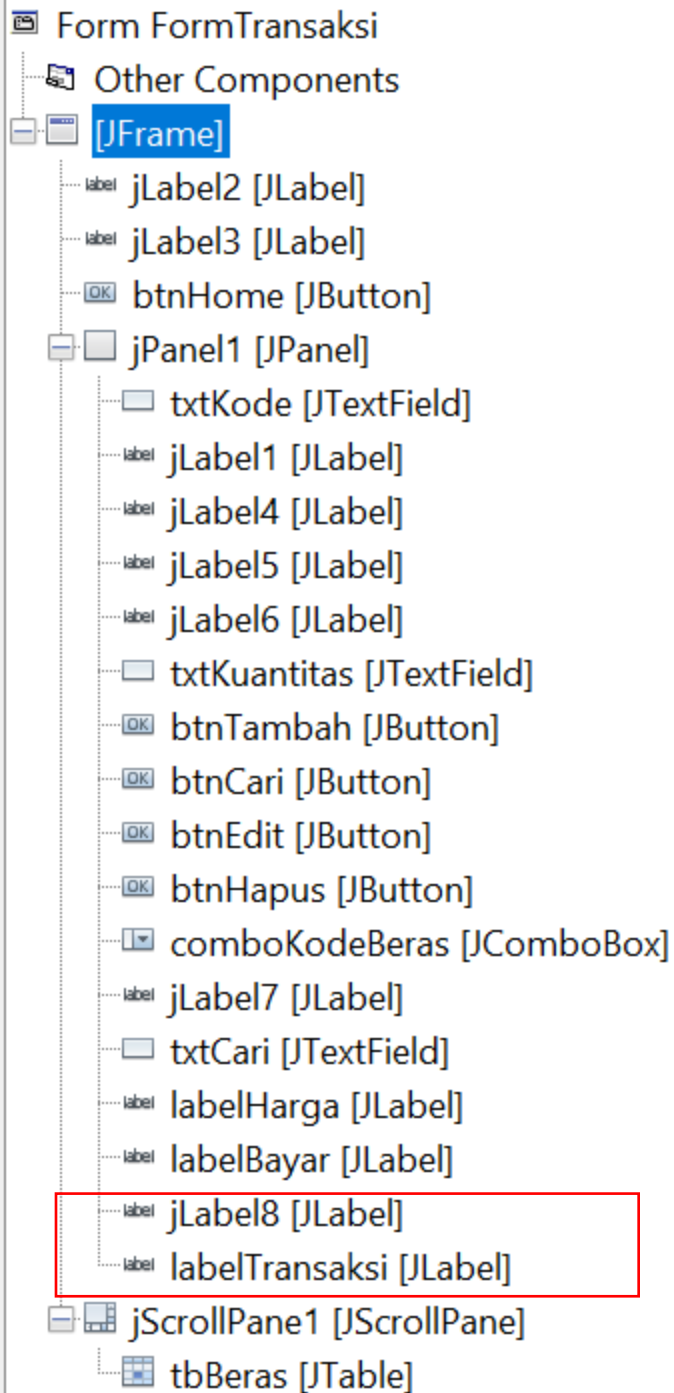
Form FormTransaksi
Other Components
[JFrame]
label jLabel2 [JLabel]
label jLabel3 [JLabel]
OK btnHome [JButton]
jPanel1 [JPanel]
txtKode [JTextField]
label jLabel1 [JLabel]
label jLabel4 [JLabel]
label jLabel5 [JLabel]
label jLabel6 [JLabel]
txtKuantitas [JTextField]
OK btnTambah [JButton]
OK btnCari [JButton]
OK btnEdit [JButton]
OK btnHapus [JButton]
comboKodeBeras [JComboBox]
label jLabel7 [JLabel]
txtCari [JTextField]
label labelHarga [JLabel]
label labelBayar [JLabel]
label jLabel8 [JLabel]
label labelTransaksi [JLabel]
jScrollPane1 [JScrollPane]
tbBeras [JTable]